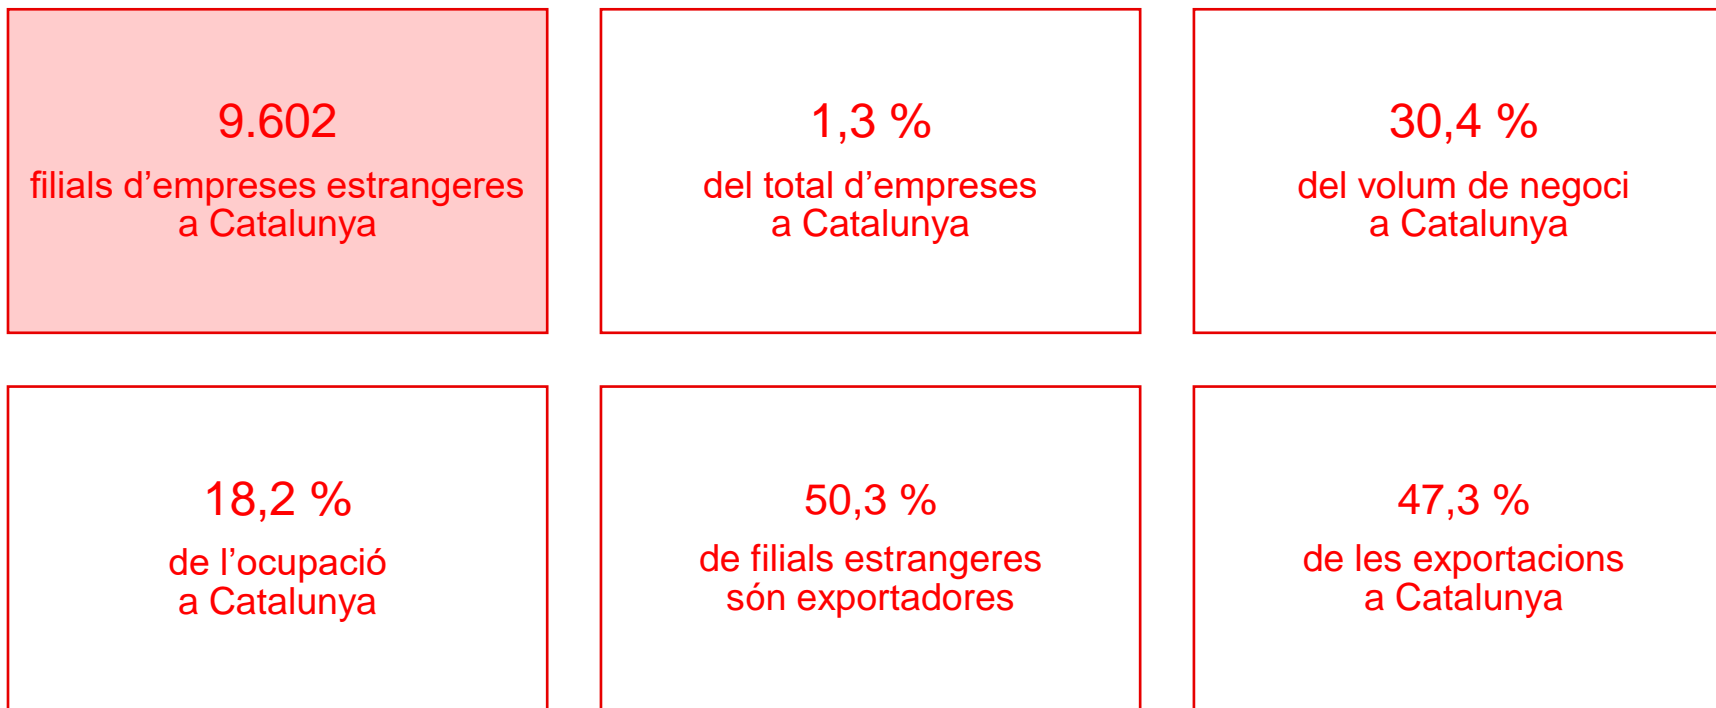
9.602

filials d’empreses estrangeres a Catalunya

1,3 %

del total d’empreses a Catalunya

30,4 %

del volum de negoci a Catalunya

18,2 %

de l’ocupació a Catalunya

50,3 %

de filials estrangeres són exportadores

47,3 %

de les exportacions a Catalunya